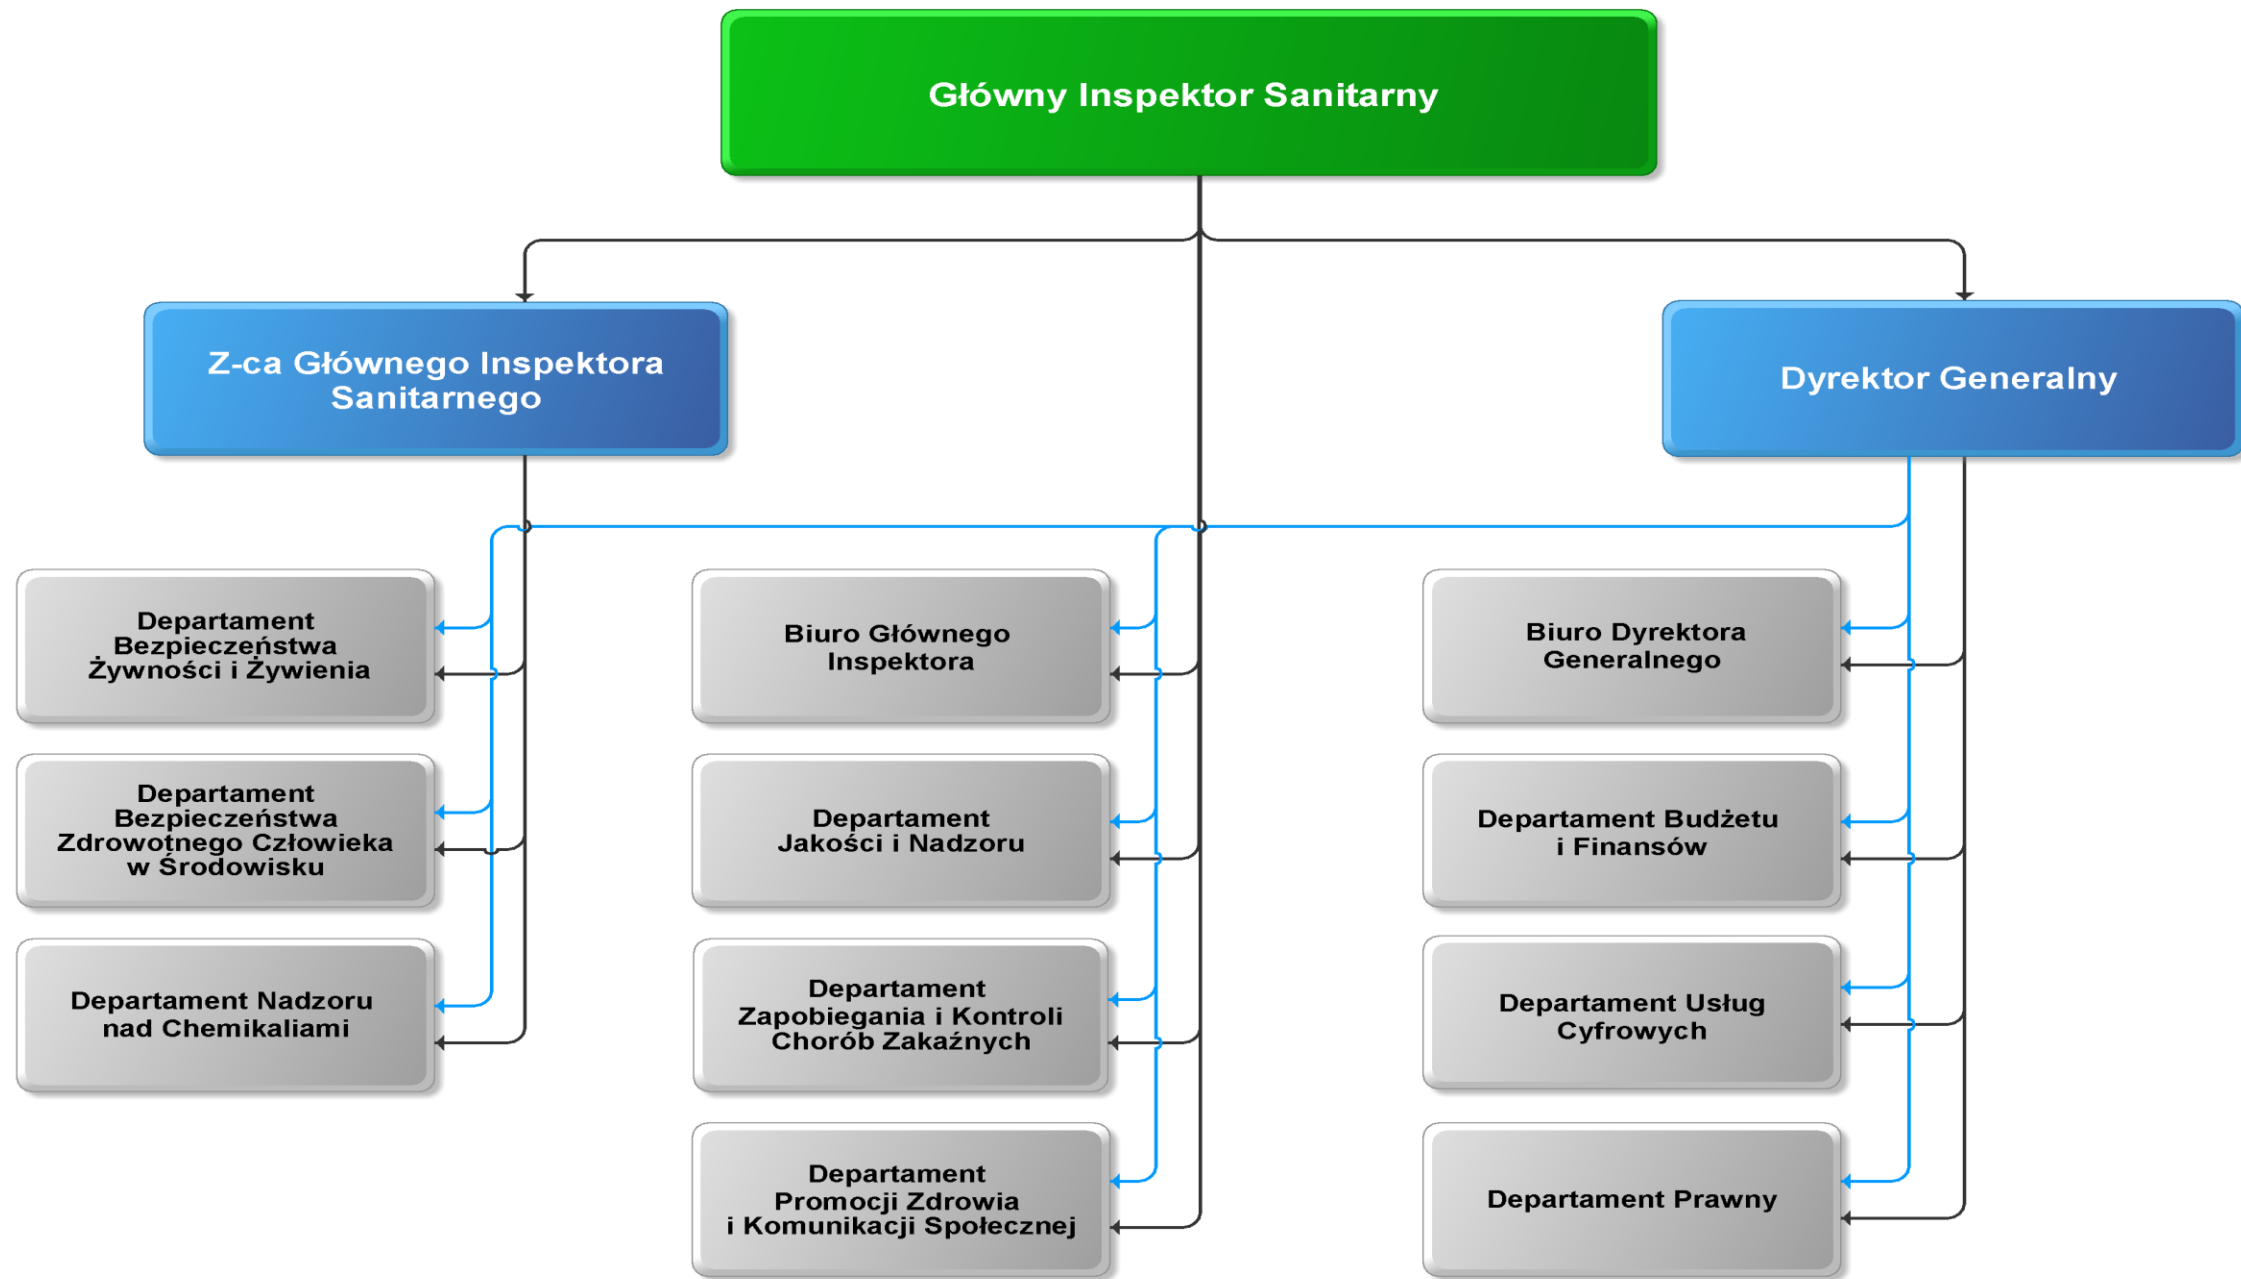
Główny Inspektor Sanitarny

Z-ca Głównego Inspektora Sanitarnego

Dyrektor Generalny

Departament Bezpieczeństwa Żywności i Żywienia

Departament Bezpieczeństwa Zdrowotnego Człowieka w Środowisku

Departament Nadzoru nad Chemikaliami

Biuro Głównego Inspektora

Departament Jakości i Nadzoru

Departament Zapobiegania i Kontroli Chorób Zakaźnych

Departament Promocji Zdrowia i Komunikacji Społecznej

Biuro Dyrektora Generalnego

Departament Budżetu i Finansów

Departament Usług Cyfrowych

Departament Prawny